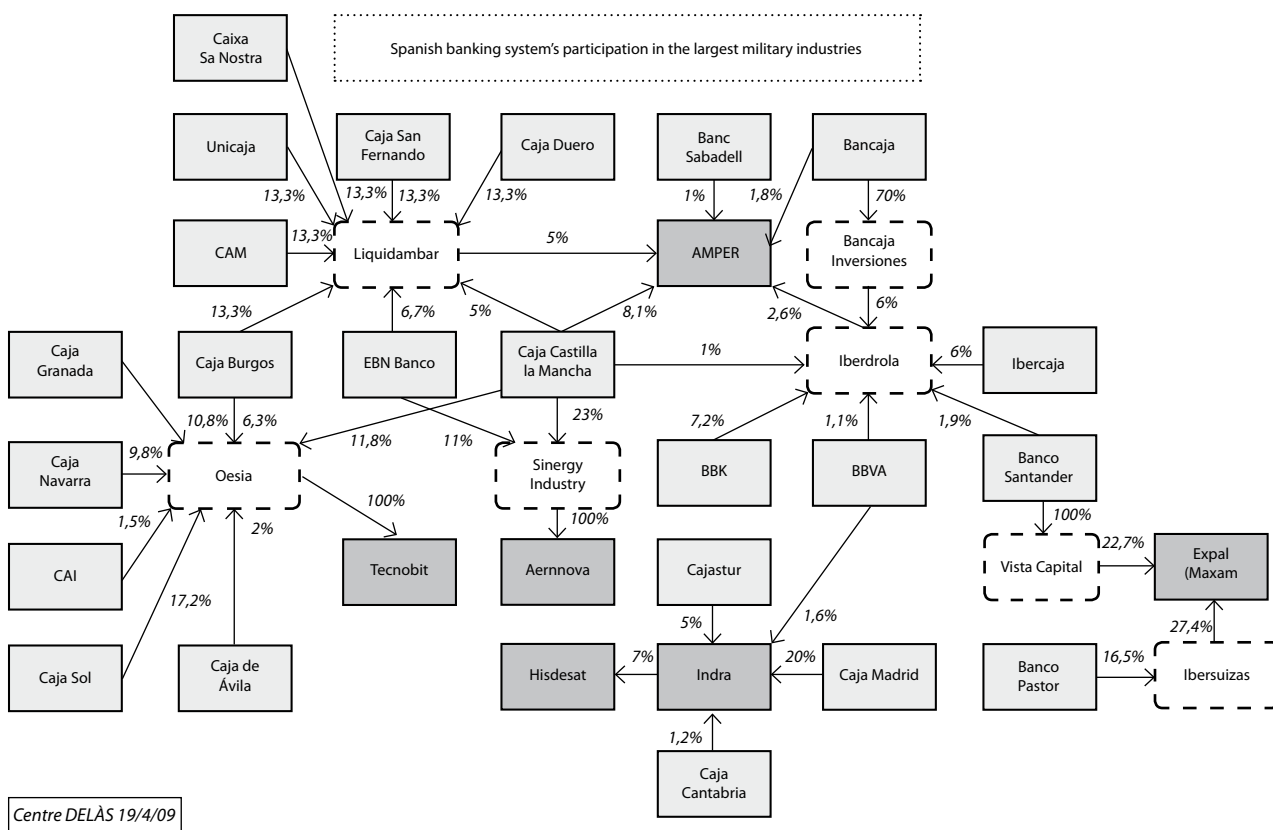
Spanish banking system's participation in the largest military industries

Caixa Sa Nostra

Unicaja

Caja San Fernando

Caja Duero

Banc Sabadell

Bancaja

13,3%

13,3%

13,3%

13,3%

1%

1,8%

70%

CAM

13,3%

Liquidambar

5%

AMPER

Bancaja Inversiones

13,3%

6,7%

5%

8,1%

2,6%

6%

Caja Granada

Caja Burgos

EBN Banco

Caja Castilla la Mancha

1%

Iberdrola

6%

Ibercaja

10,8%

6,3%

11,8%

11%

23%

7,2%

1,1%

1,9%

Caja Navarra

9,8%

Oesia

Sinergy Industry

BBK

BBVA

Banco Santander

1,5%

100%

100%

100%

2%

CAI

Tecnobit

Aernnova

Cajastur

Vista Capital

22,7%

Expal (Maxam

17,2%

1,6%

27,4%

5%

Caja Sol

Caja de Ávila

Hisdesat

7%

Indra

20%

Caja Madrid

Banco Pastor

16,5%

Ibersuizas

1,2%

Caja Cantabria

Centre DELÀS 19/4/09